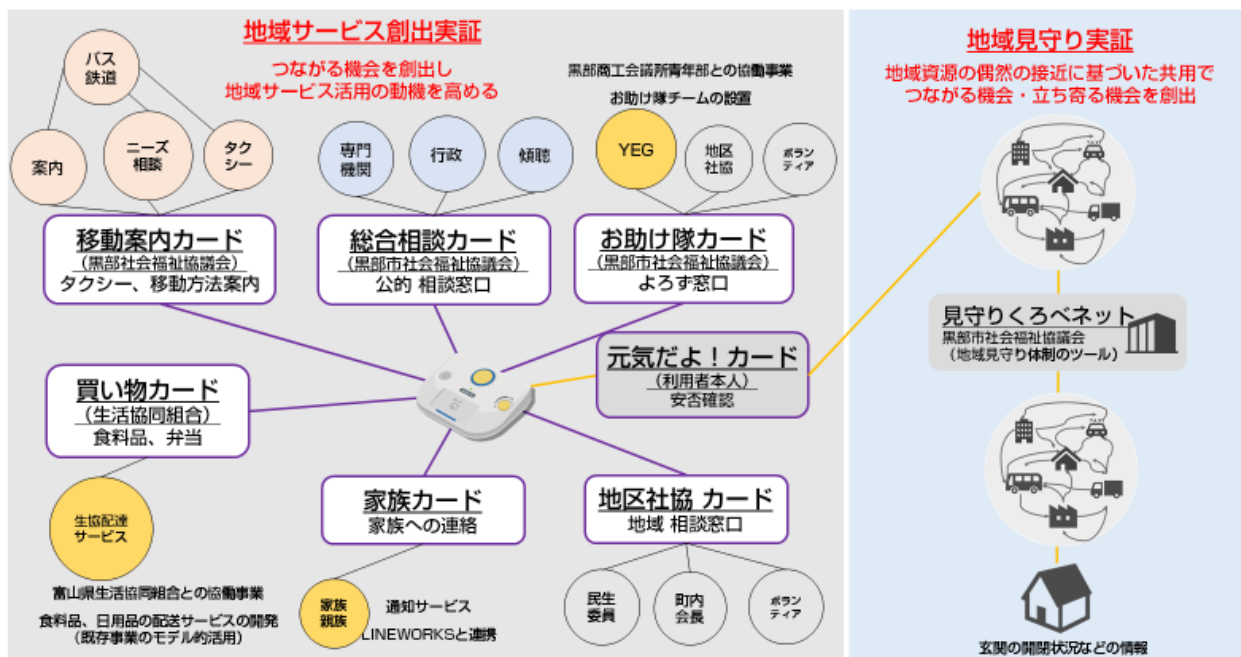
地域サービス創出実証

つながる機会を創出し
地域サービス活用の動機を高める

バス
鉄道

案内

ニーズ
相談

タク
シー

専門
機関

行政

傾聴

黒部商工会議所青年部との協働事業

お助け隊チームの設置

YEG

地区
社協

ボラン
ティア

移動案内カード
（黒部社会福祉協議会）
タクシー、移動方法案内

総合相談カード
（黒部市社会福祉協議会）
公的 相談窓口

お助け隊カード
（黒部市社会福祉協議会）
よろず窓口

元気だよ！カード
（利用者本人）
安否確認

買い物カード
（生活協同組合）
食料品、弁当

生協配達
サービス

富山県生活協同組合との協働事業

食料品、日用品の配送サービスの開発
（既存事業のモデル的活用）

家族カード
家族への連絡

家族
親族

通知サービス
LINEWORKSと連携

地区社協 カード
地域 相談窓口

民生
委員

町内
会長

ボラン
ティア

地域見守り実証

地域資源の偶然の接近に基づいた共用で
つながる機会・立ち寄る機会を創出

見守りくろべネット
黒部市社会福祉協議会
（地域見守り体制のツール）

玄関の開閉状況などの情報